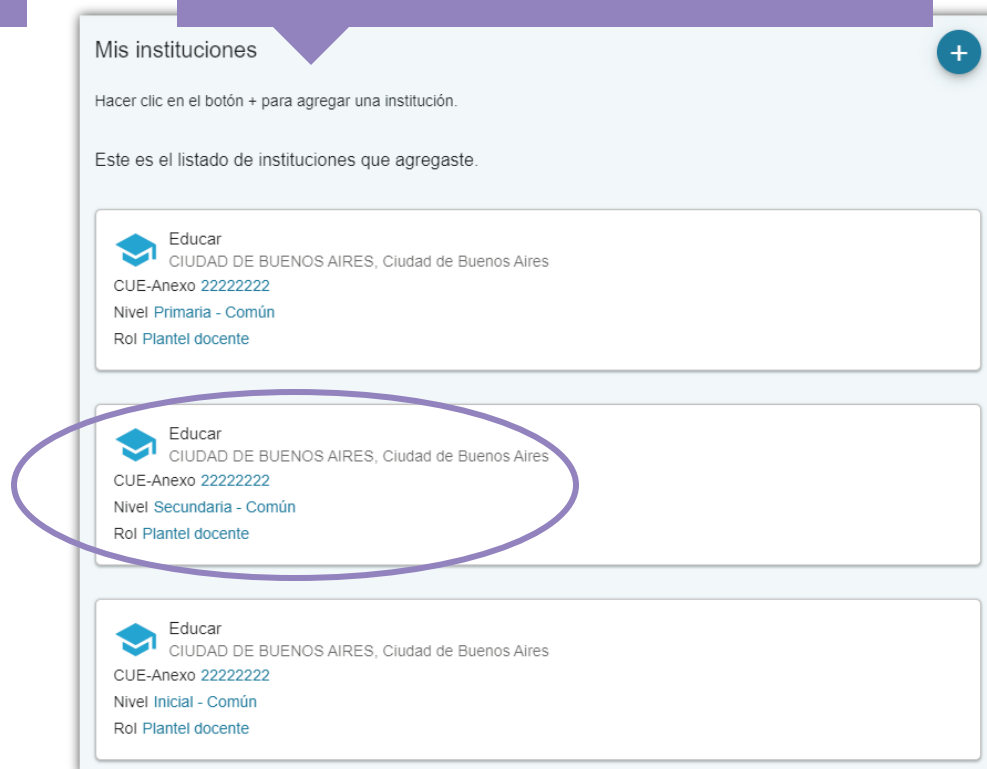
Mis instituciones

+

Hacer clic en el botón + para agregar una institución.

Este es el listado de instituciones que agregaste.

Educar
CIUDAD DE BUENOS AIRES, Ciudad de Buenos Aires
CUE-Anexo 22222222
Nivel Primaria - Común
Rol Plantel docente

Educar
CIUDAD DE BUENOS AIRES, Ciudad de Buenos Aires
CUE-Anexo 22222222
Nivel Secundaria - Común
Rol Plantel docente

Educar
CIUDAD DE BUENOS AIRES, Ciudad de Buenos Aires
CUE-Anexo 22222222
Nivel Inicial - Común
Rol Plantel docente